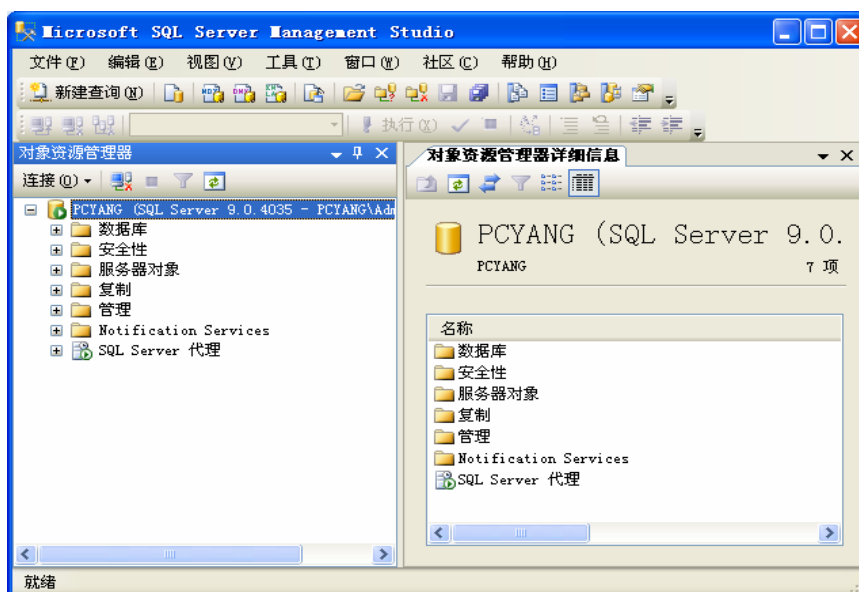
Microsoft SQL Server Management Studio

文件(F) 编辑(E) 视图(V) 工具(T) 窗口(W) 社区(C) 帮助(H)

新建查询(N)

执行(X)

对象资源管理器

连接(O)

PCYANG (SQL Server 9.0.4035 - PCYANG\Adm

数据库
安全性
服务器对象
复制
管理
Notification Services
SQL Server 代理

对象资源管理器详细信息

PCYANG (SQL Server 9.0.

PCYANG

7 项

名称
数据库
安全性
服务器对象
复制
管理
Notification Services
SQL Server 代理

就绪